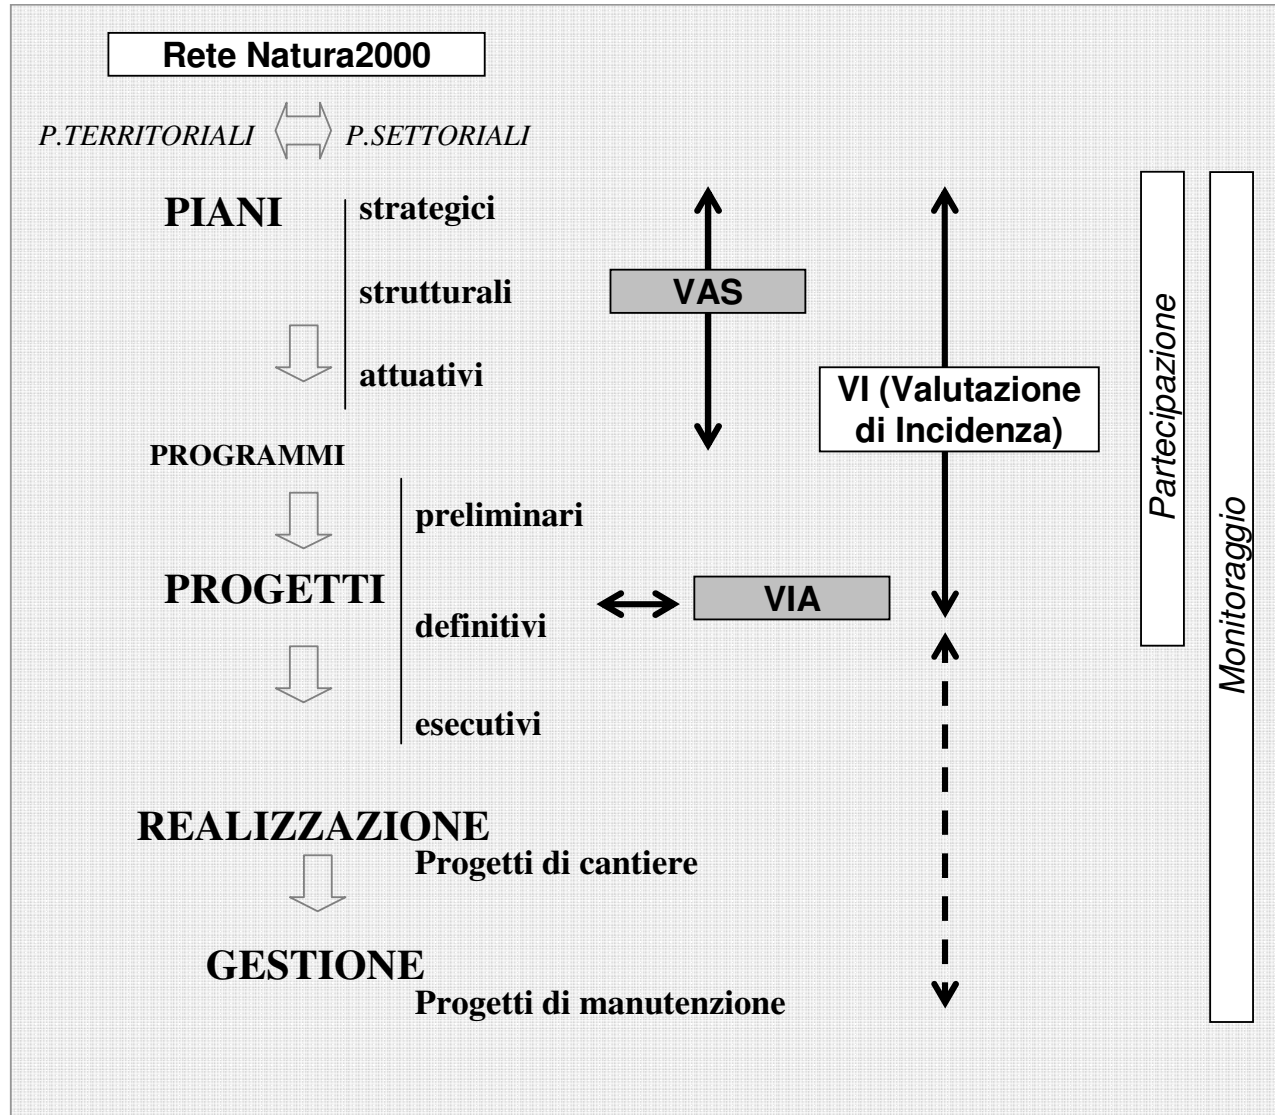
Rete Natura2000

P.TERRITORIALI P.SETTORIALI

PIANI strategici

strutturali

attuativi

VAS

VI (Valutazione di Incidenza)

Partecipazione

Monitoraggio

PROGRAMMI

preliminari

PROGETTI

definitivi

VIA

esecutivi

REALIZZAZIONE

Progetti di cantiere

GESTIONE

Progetti di manutenzione